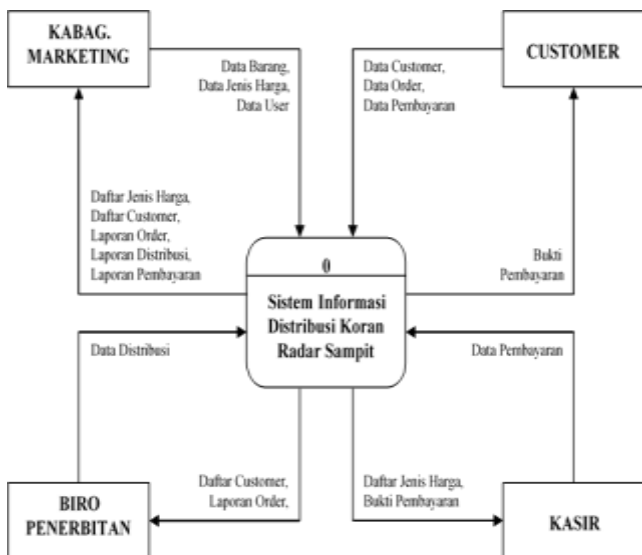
KABAG. MARKETING

Data Barang, Data Jenis Harga, Data User

Data Customer, Data Order, Data Pembayaran

CUSTOMER

Daftar Jenis Harga, Daftar Customer, Laporan Order, Laporan Distribusi, Laporan Pembayaran

0

Sistem Informasi Distribusi Koran Radar Sampit

Bukti Pembayaran

Data Distribusi

Data Pembayaran

Daftar Customer, Laporan Order,

Daftar Jenis Harga, Bukti Pembayaran

BIRO PENERBITAN

KASIR